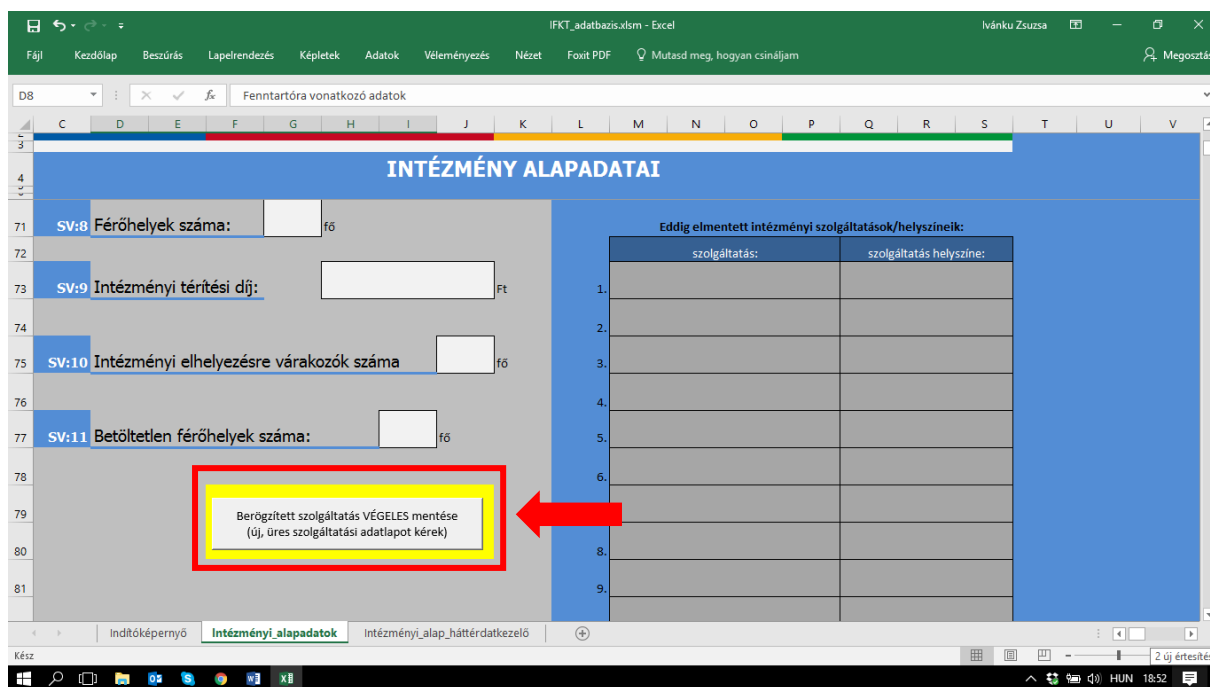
IFKT_adatbazis.xlsm - Excel

Ivánku Zsuzsa

Fájl Kezdőlap Beszúrás Lapelrendezés Képletek Adatok Véleményezés Nézet Foxit PDF Mutasd meg, hogyan csináljam

Megosztás

D8

Fenntartóra vonatkozó adatok

C D E F G H I J K L M N O P Q R S T U V

3

4

INTÉZMÉNY ALAPADATAI

71 SV:8 Férőhelyek száma: fő

72

73 SV:9 Intézményi térítési díj: Ft

74

75 SV:10 Intézményi elhelyezésre várakozók száma fő

76

77 SV:11 Betöltetlen férőhelyek száma: fő

78

79

80

81

Berögzített szolgáltatás VÉGELES mentése
(új, üres szolgáltatási adatlapot kérek)

Eddig elmentett intézményi szolgáltatások/helyszíneik:

| | szolgáltatás: | szolgáltatás helyszíne: |
|---|---|---|
| 1. | | |
| 2. | | |
| 3. | | |
| 4. | | |
| 5. | | |
| 6. | | |
| | | |
| 8. | | |
| 9. | | |

Indítóképernyő Intézményi_alapadatok Intézményi_alap_háttérdatkezelő

Kész

2 új értesítés

HUN 18:52